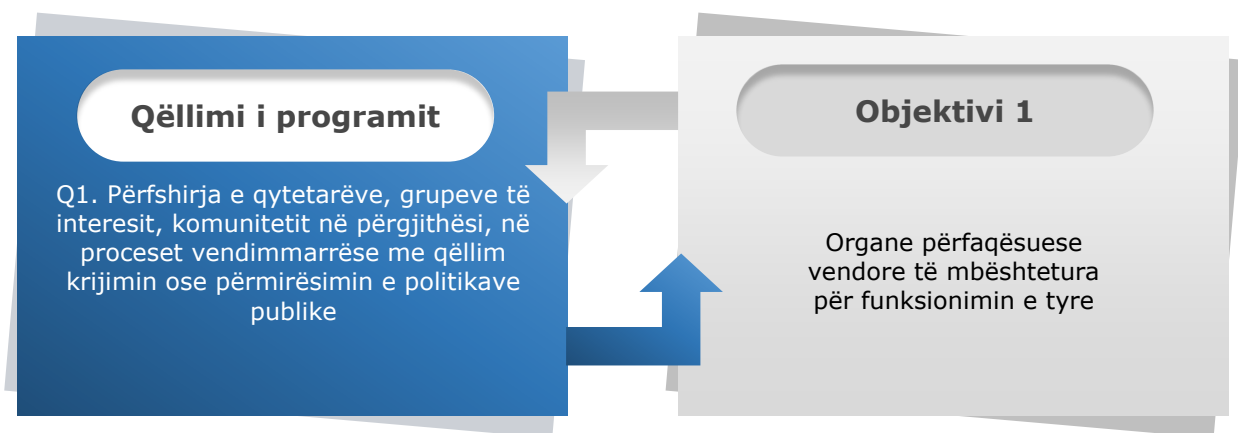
Qëllimi i programit

Q1. Përfshirja e qytetarëve, grupeve të interesit, komunitetit në përgjithësi, në proceset vendimmarrëse me qëllim krijimin ose përmirësimin e politikave publike

Objektivi 1

Organe përfaqësuese vendore të mbështetura për funksionimin e tyre